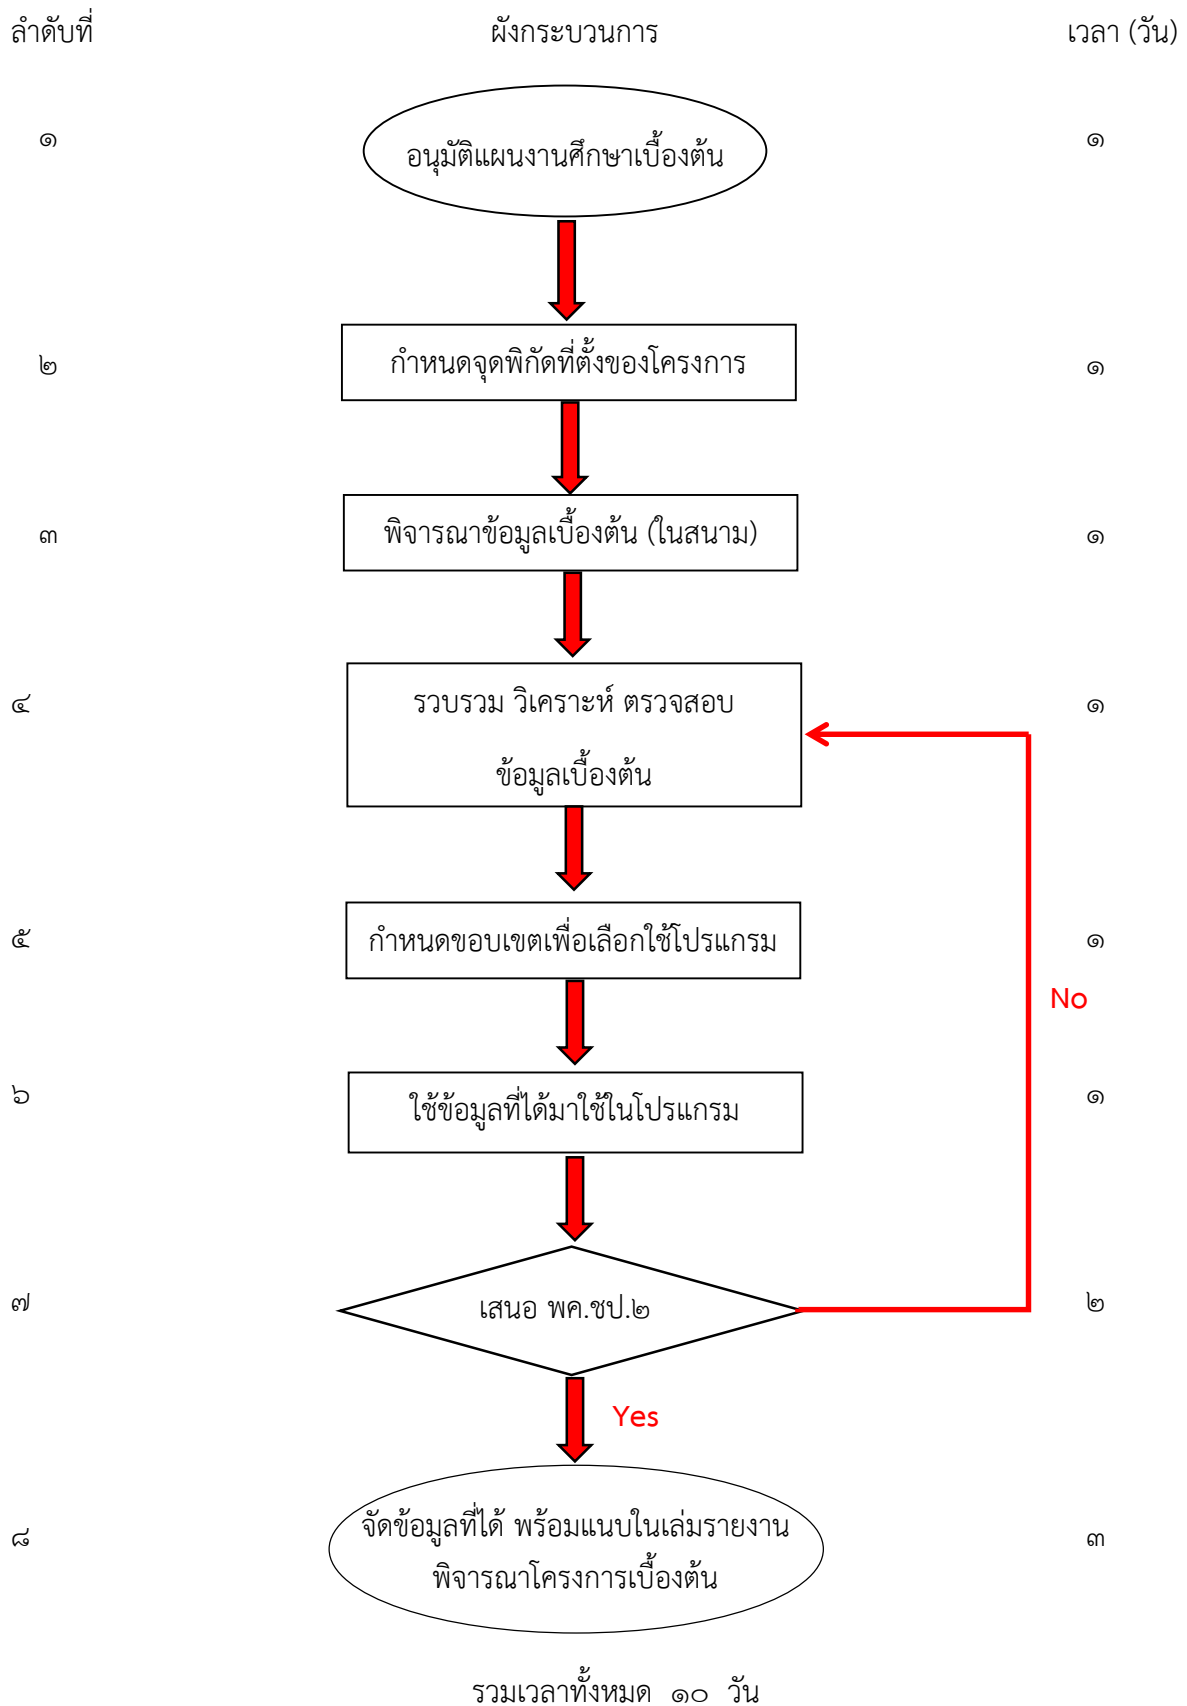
ลำดับที่ ผังกระบวนการ เวลา (วัน)

๑ อนุมัติแผนงานศึกษาเบื้องต้น ๑

๒ กำหนดจุดพิกัดที่ตั้งของโครงการ ๑

๓ พิจารณาข้อมูลเบื้องต้น (ในสนาม) ๑

๔ รวบรวม วิเคราะห์ ตรวจสอบ ข้อมูลเบื้องต้น ๑

๕ กำหนดขอบเขตเพื่อเลือกใช้โปรแกรม ๑

No

๖ ใช้ข้อมูลที่ได้มาใช้ในโปรแกรม ๑

๗ เสนอ พค.ชป.๒ ๒

Yes

๘ จัดข้อมูลที่ได้ พร้อมแนบในเล่มรายงานพิจารณาโครงการเบื้องต้น ๓

รวมเวลาทั้งหมด ๑๐ วัน